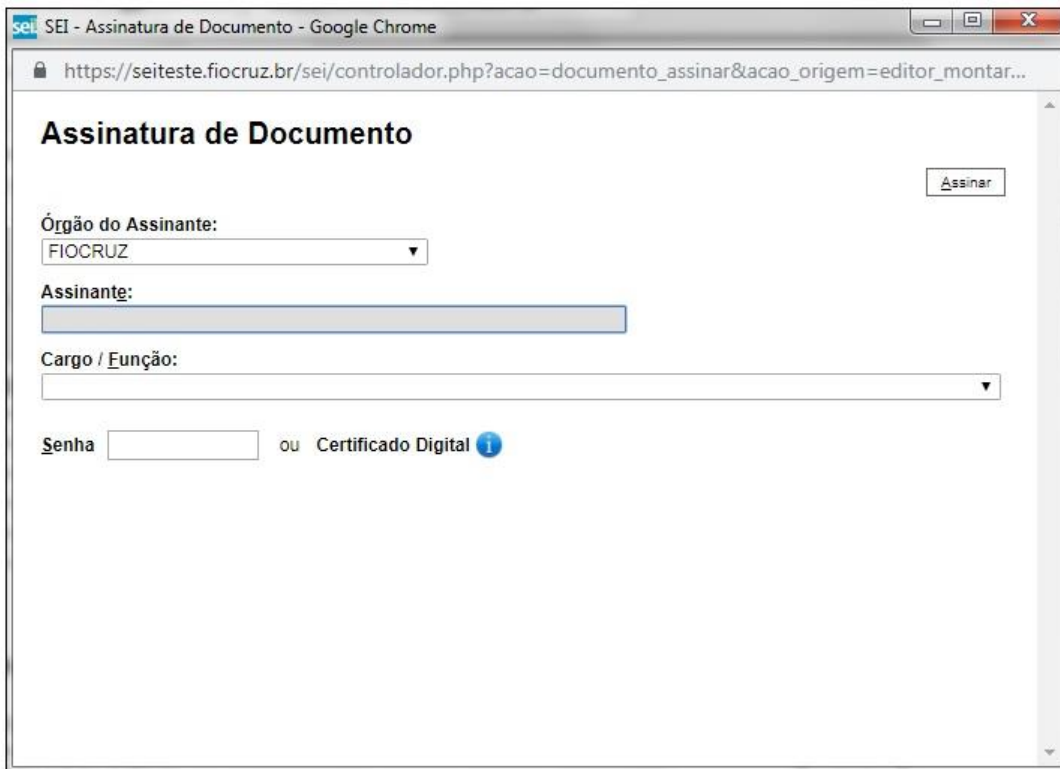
sei SEI - Assinatura de Documento - Google Chrome

https://seiteste.fiocruz.br/sei/controlador.php?acao=documento_assinar&acao_origem=editor_montar...

Assinatura de Documento

Assinar

Órgão do Assinante:
FIOCRUZ

Assinante:

Cargo / Função:

Senha ou Certificado Digital